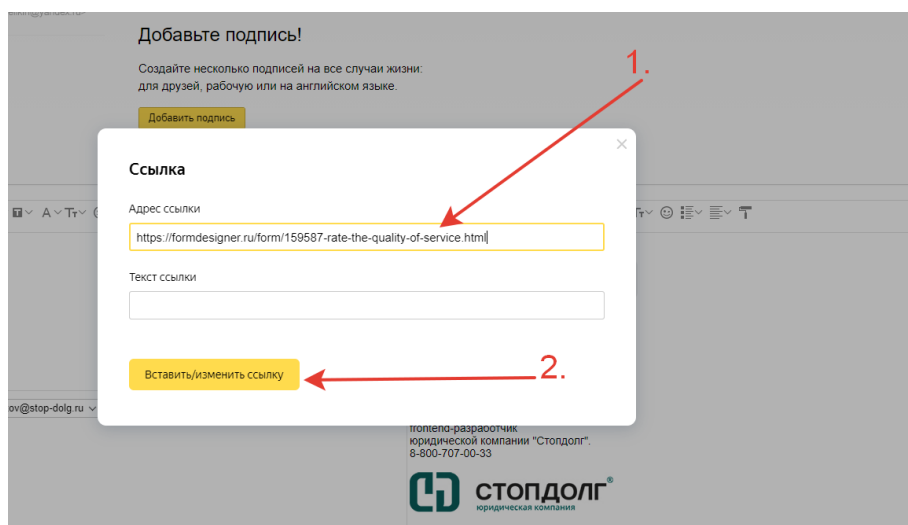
Добавьте подпись!

Создайте несколько подписей на все случаи жизни: для друзей, рабочую или на английском языке.

Добавить подпись

Ссылка

Адрес ссылки

https://formdesigner.ru/form/159587-rate-the-quality-of-service.html

Текст ссылки

Вставить/изменить ссылку

1.

2.

ov@stop-dolg.ru

frontend-разработчик
юридической компании "Стопдолг".
8-800-707-00-33

СТОПДОЛГ®
юридическая компания